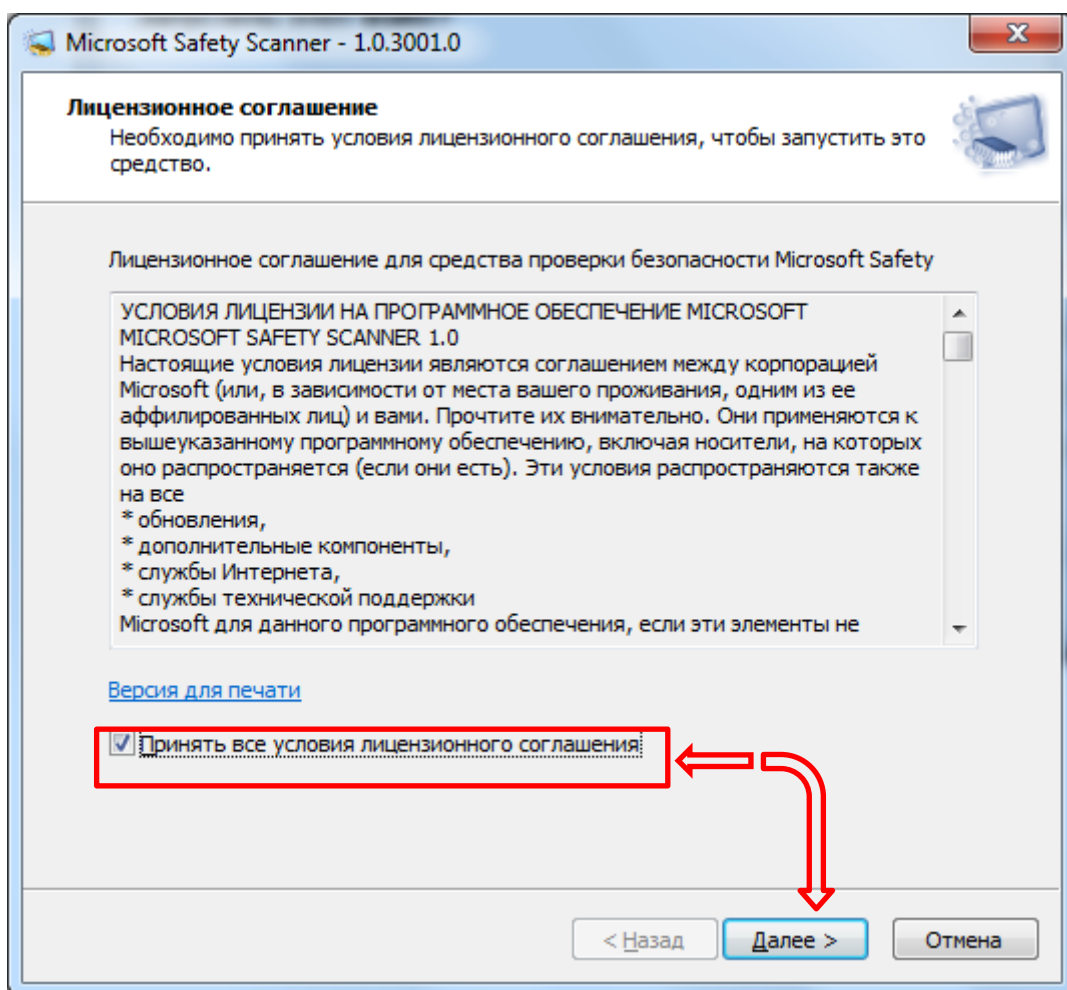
Microsoft Safety Scanner - 1.0.3001.0

Лицензионное соглашение
Необходимо принять условия лицензионного соглашения, чтобы запустить это средство.

Лицензионное соглашение для средства проверки безопасности Microsoft Safety

УСЛОВИЯ ЛИЦЕНЗИИ НА ПРОГРАММНОЕ ОБЕСПЕЧЕНИЕ MICROSOFT
MICROSOFT SAFETY SCANNER 1.0
Настоящие условия лицензии являются соглашением между корпорацией Microsoft (или, в зависимости от места вашего проживания, одним из ее аффилированных лиц) и вами. Прочтите их внимательно. Они применяются к вышеуказанному программному обеспечению, включая носители, на которых оно распространяется (если они есть). Эти условия распространяются также на все
* обновления,
* дополнительные компоненты,
* службы Интернета,
* службы технической поддержки
Microsoft для данного программного обеспечения, если эти элементы не

Версия для печати

Принять все условия лицензионного соглашения

< Назад

Далее >

Отмена